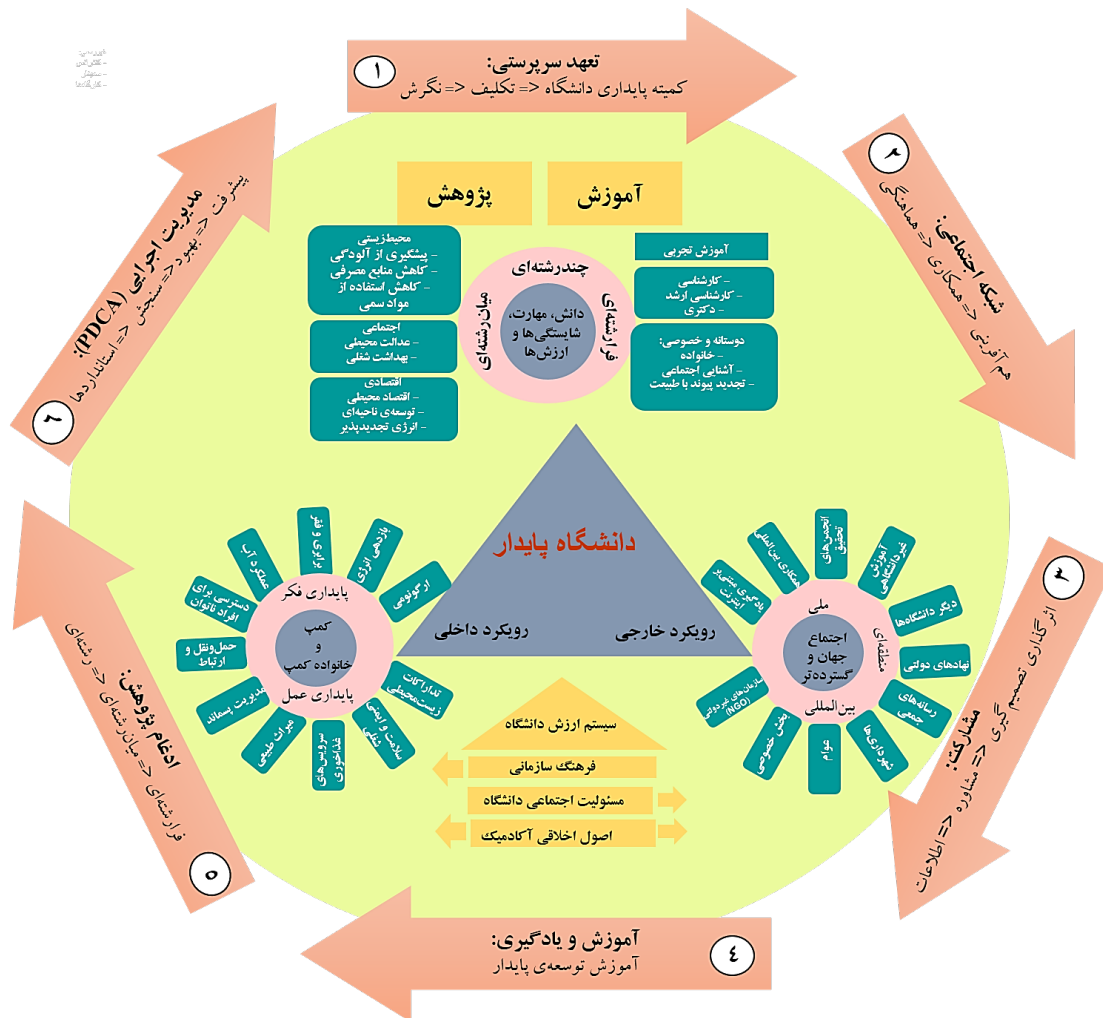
تعهد سرپرستی:
کمیته پایداری دانشگاه <= تکلیف <= نگرش
1

شبکه اجتماعی:
هم آفرینی <= همکاری <= هماهنگی
۲

مشارکت:
اثرگذاری تصمیم گیری <= مشاوره <= اطلاعات
۳

آموزش و یادگیری:
آموزش توسعه‌ی پایدار
۴

ادغام پژوهش:
فرارشته‌ای <= میان رشته‌ای <= رشته‌ای
۵

مدیریت اجرایی (PDCA):
پیشرفت <= بهبود <= سنجش <= استانداردها
۶

پژوهش
آموزش

محیط‌زیستی
- پیشگیری از آلودگی
- کاهش منابع مصرفی
- کاهش استفاده از مواد سمی

اجتماعی
- عدالت محیطی
- بهداشت شغلی

اقتصادی
- اقتصاد محیطی
- توسعه‌ی ناحیه‌ای
- انرژی تجدیدپذیر

چندرشته‌ای
میان‌رشته‌ای
فرارشته‌ای
دانش، مهارت، شایستگی‌ها و ارزش‌ها

آموزش تجربی

- کارشناسی
- کارشناسی ارشد
- دکتری

دوستانه و خصوصی:
- خانواده
- آشنایی اجتماعی
- تجدید پیوند با طبیعت

دانشگاه پایدار
رویکرد داخلی
رویکرد خارجی

پایداری فکر
کمپ و خانواده کمپ
پایداری عمل

عملکرد آب
دسترسی برای افراد ناتوان
حمل‌ونقل و ارتباط
مدیریت پسماند
میراث طبیعی
سرویس‌های غذاخوری
سلامت و ایمنی شغلی
تدارکات زیست‌محیطی
ارگونومی
بازدهی انرژی
تهویه و دما

ملی
منطقه‌ای
بین‌المللی
اجتماع جهان و گسترده‌تر

انجمن‌های تحقیق
همکاری بین‌المللی
پلتفرم مبتنی بر اینترنت
سازمان‌های غیردولتی (NGO)
بخش خصوصی
عوام
شهرداری‌ها
رسانه‌های جمعی
نهادهای دولتی
دیگر دانشگاه‌ها
آموزش غیردانشگاهی

سیستم ارزش دانشگاه
فرهنگ سازمانی
مسئولیت اجتماعی دانشگاه
اصول اخلاقی آکادمیک